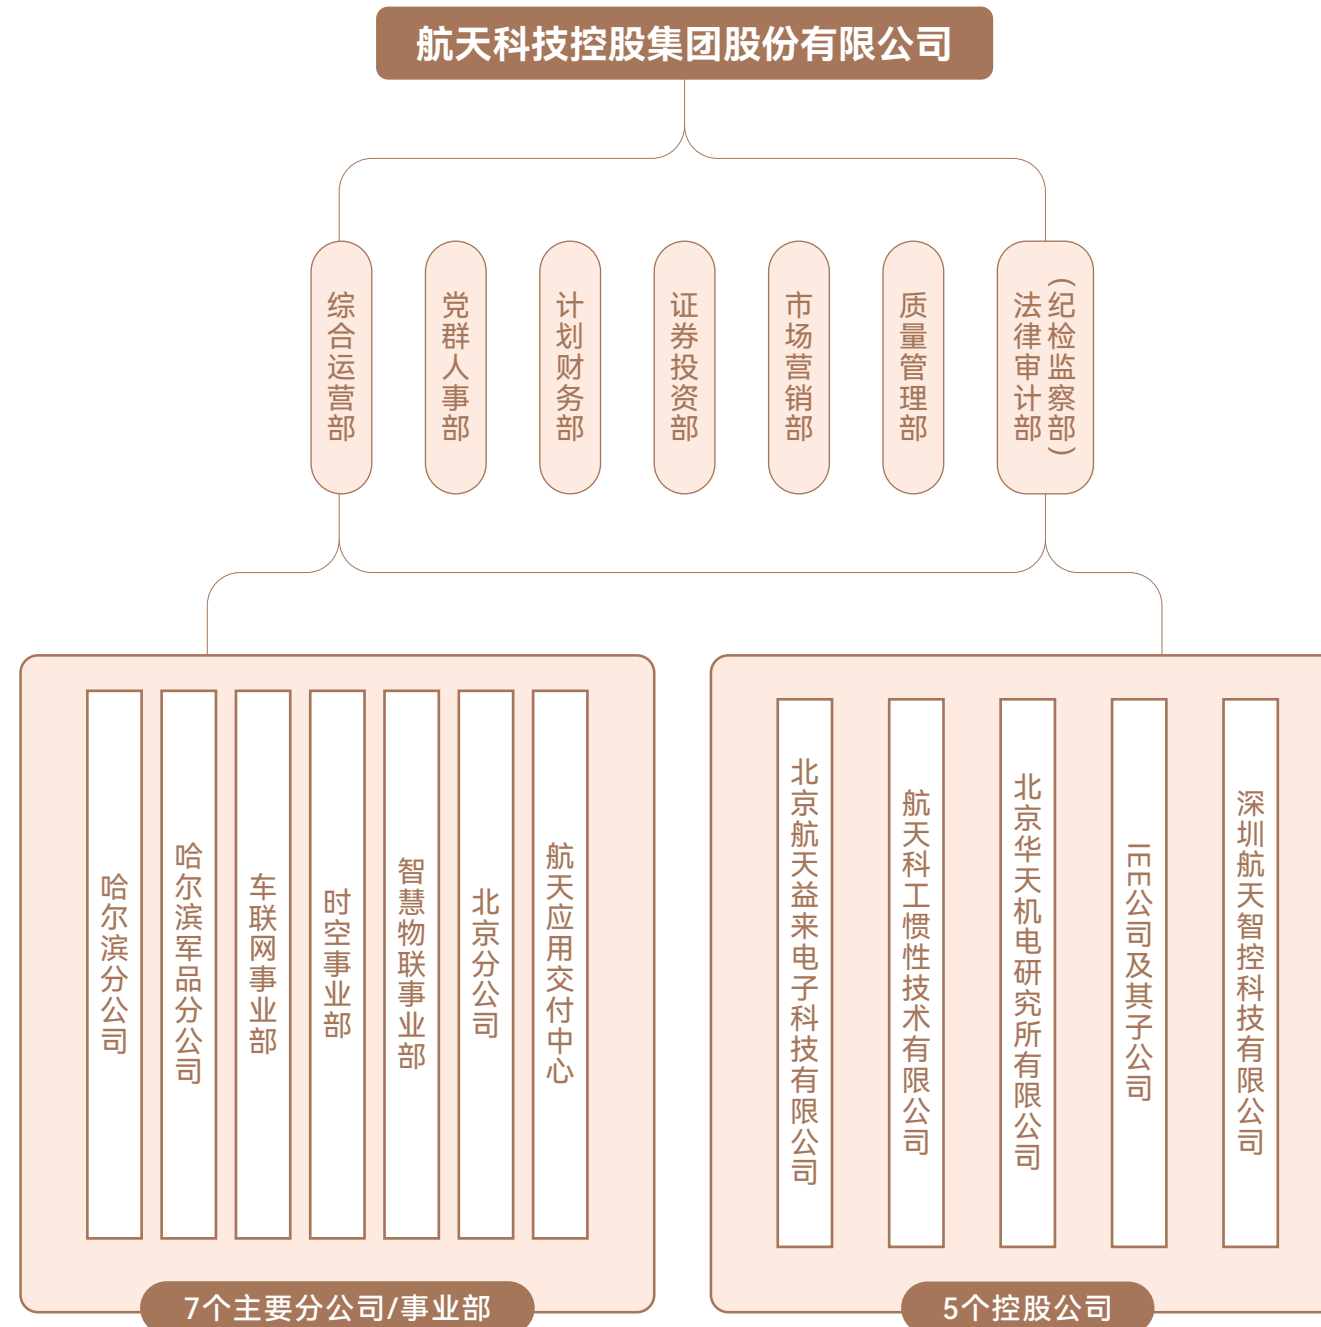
航天科技控股集团股份有限公司

综合运营部

党群人事部

计划财务部

证券投资部

市场营销部

质量管理部

法律审计部（纪检监察部）

哈尔滨分公司

哈尔滨军品分公司

车联网事业部

时空事业部

智慧物联事业部

北京分公司

航天应用交付中心

7个主要分公司/事业部

北京航天益来电子科技有限公司

航天科工惯性技术有限公司

北京华天机电研究所有限公司

IEE公司及其子公司

深圳航天智控科技有限公司

5个控股公司